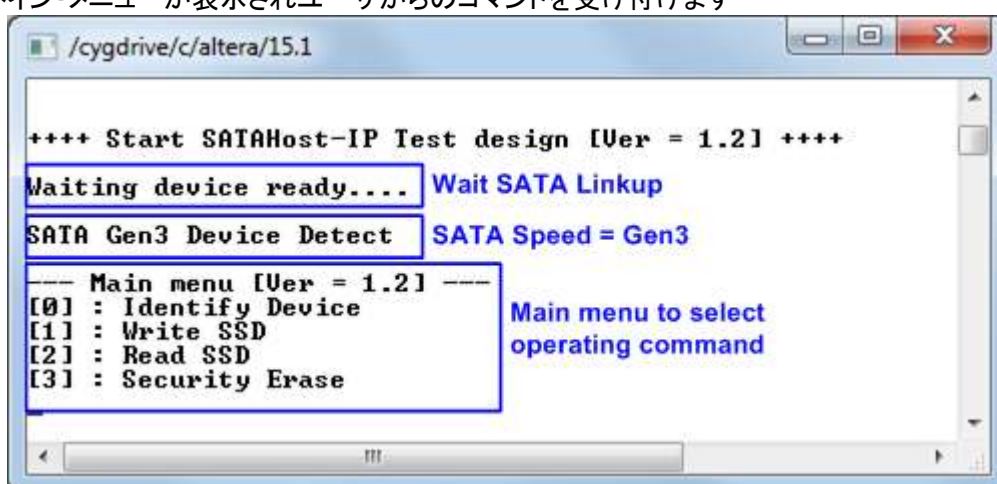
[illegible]インメニューが表示されユーザからのコマンドを受け付けます

/cygdrive/c/altera/15.1

++++ Start SATAHost-IP Test design [Ver = 1.2] ++++

Waiting device ready.... Wait SATA Linkup

SATA Gen3 Device Detect SATA Speed = Gen3

--- Main menu [Ver = 1.2] ---
[0] : Identify Device
[1] : Write SSD
[2] : Read SSD
[3] : Security Erase

Main menu to select operating command